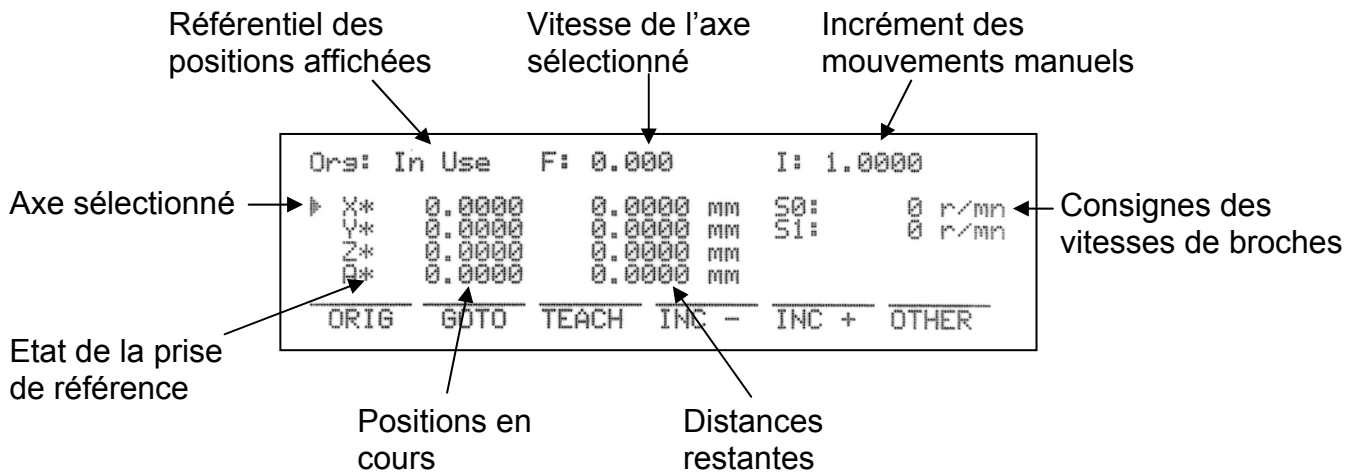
Référentiel des positions affichées

Vitesse de l'axe sélectionné

Incrément des mouvements manuels

Org: In Use F: 0.000 I: 1.0000

Axe sélectionné

X* 0.0000 0.0000 mm S0: 0 r/mn
Y* 0.0000 0.0000 mm S1: 0 r/mn
Z* 0.0000 0.0000 mm
Q* 0.0000 0.0000 mm

Consignes des vitesses de broches

ORIG GOTO TEACH INC - INC + OTHER

Etat de la prise de référence

Positions en cours

Distances restantes